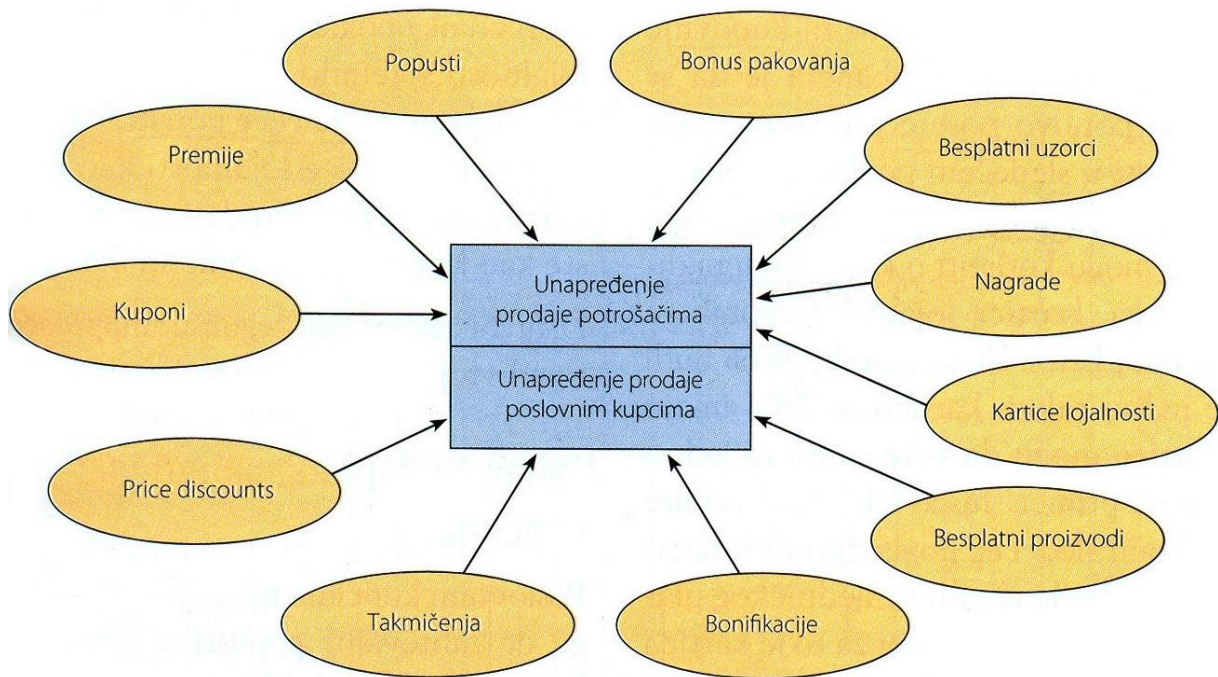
Popusti

Bonus pakovanja

Premije

Besplatni uzorci

Unapređenje prodaje potrošačima

Unapređenje prodaje poslovnim kupcima

Nagrade

Kuponi

Kartice lojalnosti

Price discounts

Besplatni proizvodi

Takmičenja

Bonifikacije